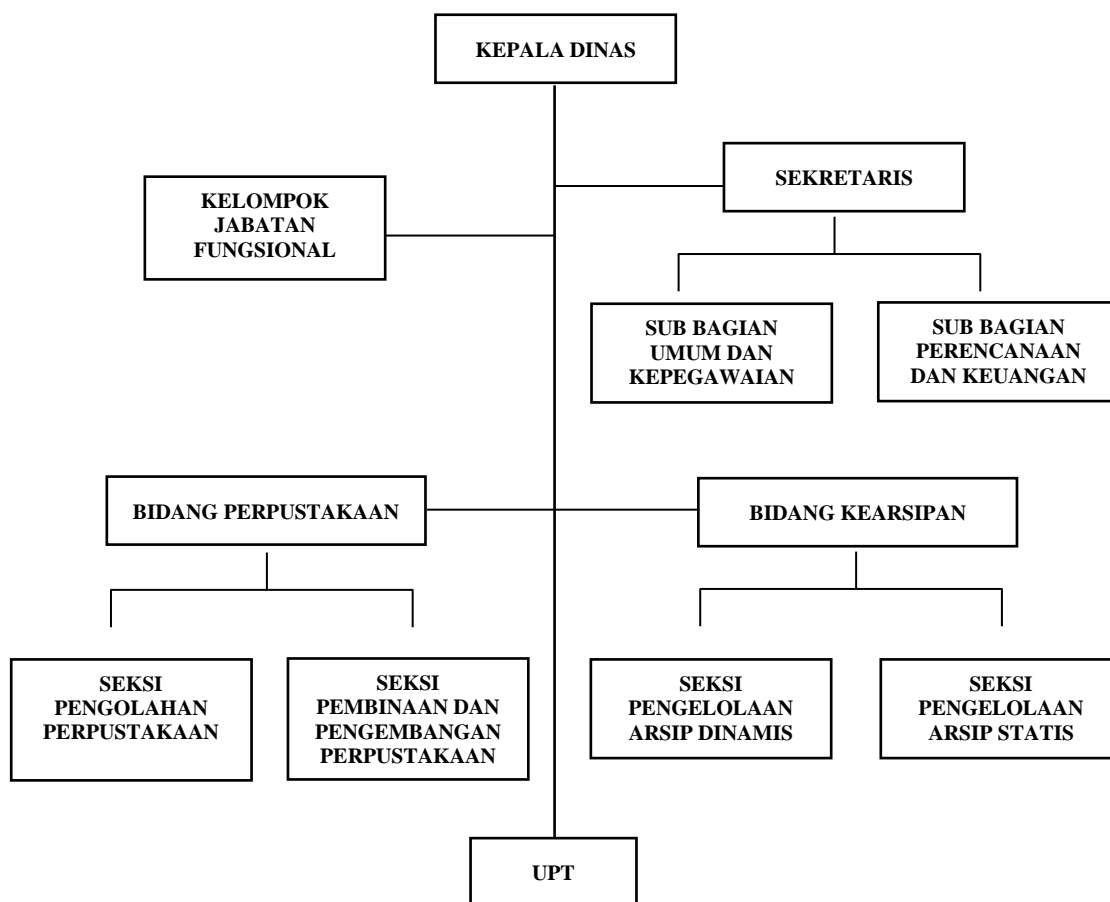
KEPALA DINAS

KELOMPOK JABATAN FUNGSIONAL

SEKRETARIS

SUB BAGIAN UMUM DAN KEPEGAWAIAN

SUB BAGIAN PERENCANAAN DAN KEUANGAN

BIDANG PERPUSTAKAAN

BIDANG KEARSIPAN

SEKSI PENGOLAHAN PERPUSTAKAAN

SEKSI PEMBINAAN DAN PENGEMBANGAN PERPUSTAKAAN

SEKSI PENGELOLAAN ARSIP DINAMIS

SEKSI PENGELOLAAN ARSIP STATIS

UPT